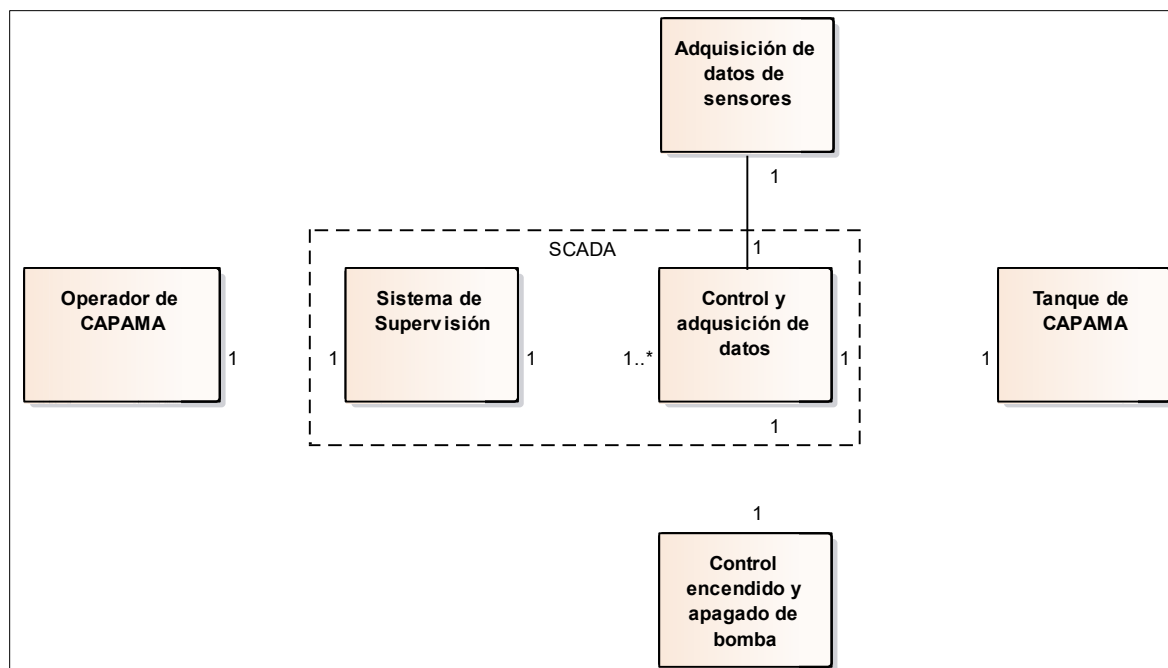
Adquisición de datos de sensores

1

SCADA

1

Operador de CAPAMA

1

1

Sistema de Supervisión

1

1..*

Control y adqusición de datos

1

1

Tanque de CAPAMA

1

1

Control encendido y apagado de bomba